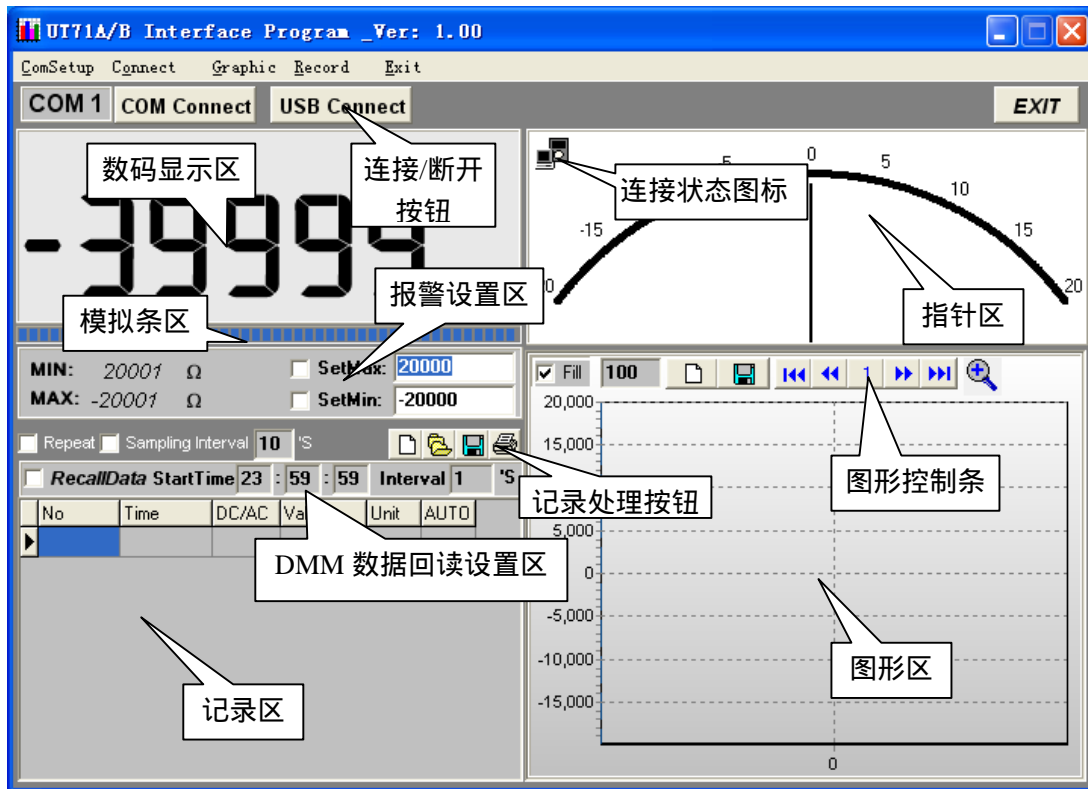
UT71A/B Interface Program _Ver: 1.00

ComSetup Connect Graphic Record Exit

COM 1 COM Connect USB Connect EXIT

数码显示区

连接/断开按钮

-3999

报警设置区

模拟条区

连接状态图标

-15 5 0 5 10 15 20

指针区

MIN: 20001 Ω
MAX: -20001 Ω

SetMax: 20000
SetMin: -20000

Repeat Sampling Interval 10 'S

RecallData StartTime 23 : 59 : 59 Interval 1 'S

记录处理按钮

| No | Time | DC/AC | Va | Unit | AUTO |
|---|---|---|---|---|---|

DMM 数据回读设置区

记录区

Fill 100 1

图形控制条

20,000
15,000
5,000
0
-5,000
-10,000
-15,000
0

图形区